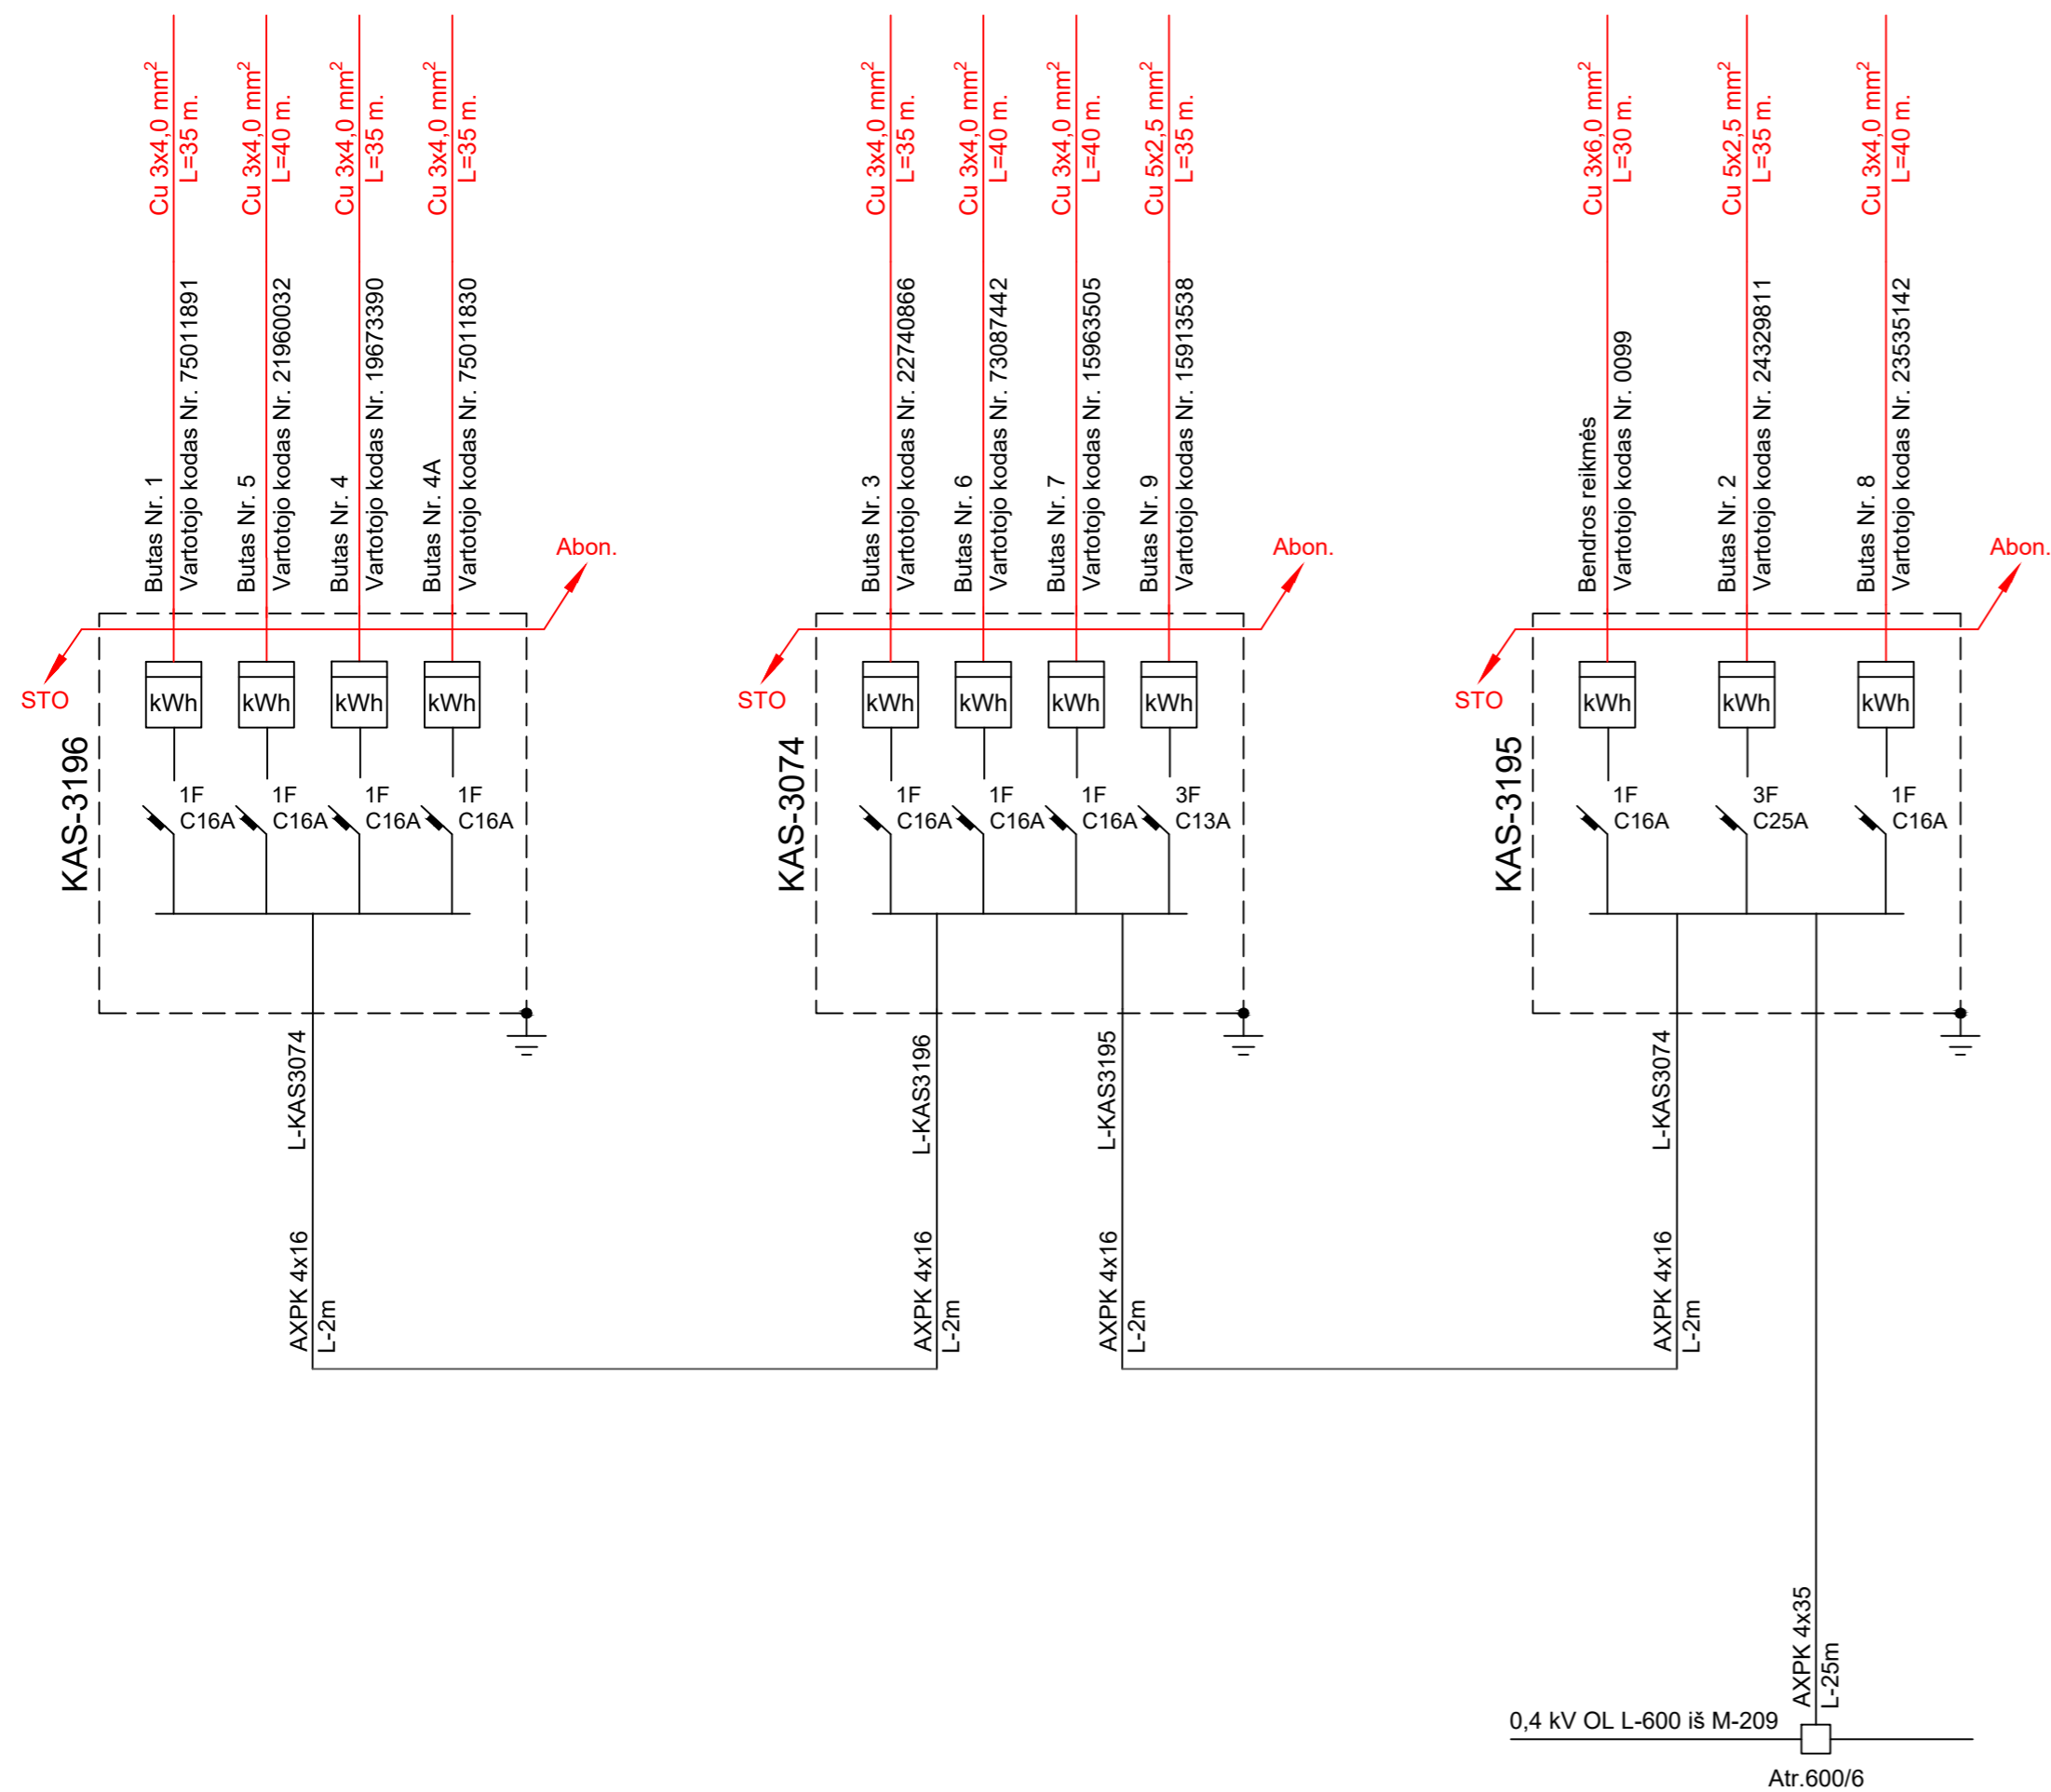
Cu 3x4,0 mm$^2$
L=35 m.
Butas Nr. 1
Vartotojo kodas Nr. 75011891

Cu 3x4,0 mm$^2$
L=40 m.
Butas Nr. 5
Vartotojo kodas Nr. 21960032

Cu 3x4,0 mm$^2$
L=35 m.
Butas Nr. 4
Vartotojo kodas Nr. 19673390

Cu 3x4,0 mm$^2$
L=35 m.
Butas Nr. 4A
Vartotojo kodas Nr. 75011830

Abon.
STO
KAS-3196
kWh kWh kWh kWh
1F C16A 1F C16A 1F C16A 1F C16A

L-KAS3074
AXPK 4x16
L-2m

Cu 3x4,0 mm$^2$
L=35 m.
Butas Nr. 3
Vartotojo kodas Nr. 22740866

Cu 3x4,0 mm$^2$
L=40 m.
Butas Nr. 6
Vartotojo kodas Nr. 73087442

Cu 3x4,0 mm$^2$
L=40 m.
Butas Nr. 7
Vartotojo kodas Nr. 15963505

Cu 5x2,5 mm$^2$
L=35 m.
Butas Nr. 9
Vartotojo kodas Nr. 15913538

Abon.
STO
KAS-3074
kWh kWh kWh kWh
1F C16A 1F C16A 1F C16A 3F C13A

L-KAS3196
AXPK 4x16
L-2m

L-KAS3195
AXPK 4x16
L-2m

Cu 3x6,0 mm$^2$
L=30 m.
Bendros reikmės
Vartotojo kodas Nr. 0099

Cu 5x2,5 mm$^2$
L=35 m.
Butas Nr. 2
Vartotojo kodas Nr. 24329811

Cu 3x4,0 mm$^2$
L=40 m.
Butas Nr. 8
Vartotojo kodas Nr. 23535142

Abon.
STO
KAS-3195
kWh kWh kWh
1F C16A 3F C25A 1F C16A

L-KAS3074
AXPK 4x16
L-2m

AXPK 4x35
L-25m
0,4 kV OL L-600 iš M-209
Atr.600/6